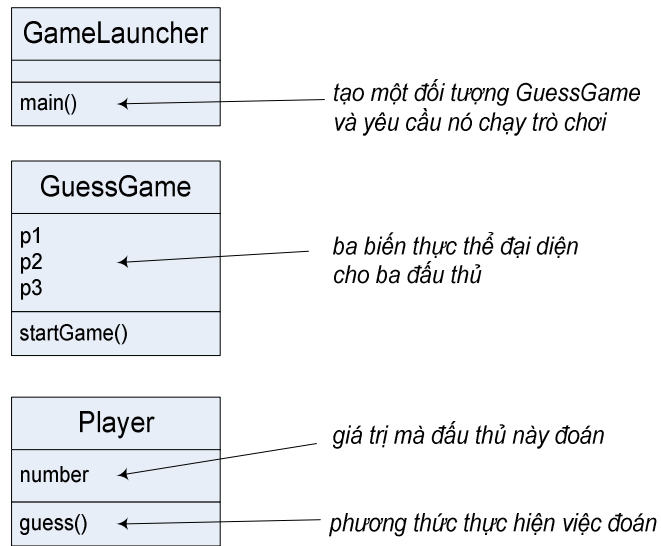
GameLauncher

main()

tạo một đối tượng GuessGame và yêu cầu nó chạy trò chơi

GuessGame

p1
p2
p3

startGame()

ba biến thực thể đại diện cho ba đấu thủ

Player

number

guess()

giá trị mà đấu thủ này đoán

phương thức thực hiện việc đoán